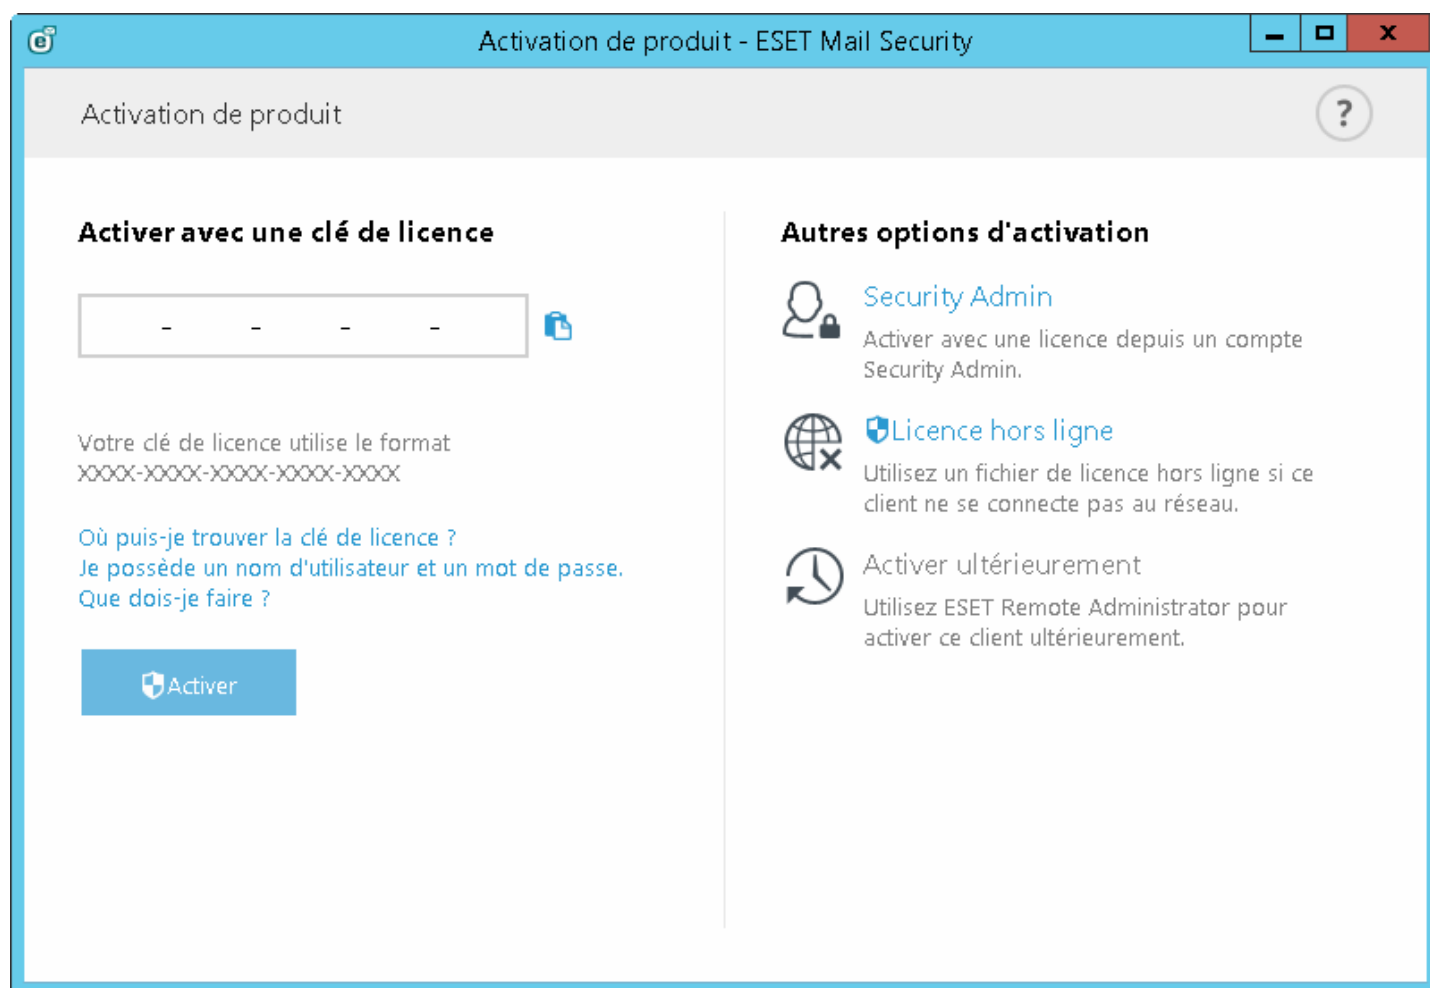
Activation de produit - ESET Mail Security

Activation de produit

?

Activer avec une clé de licence

- - - -

Votre clé de licence utilise le format XXXX-XXXX-XXXX-XXXX-XXXX

Où puis-je trouver la clé de licence ?
Je possède un nom d'utilisateur et un mot de passe. Que dois-je faire ?

Activer

Autres options d'activation

Security Admin
Activer avec une licence depuis un compte Security Admin.

Licence hors ligne
Utilisez un fichier de licence hors ligne si ce client ne se connecte pas au réseau.

Activer ultérieurement
Utilisez ESET Remote Administrator pour activer ce client ultérieurement.